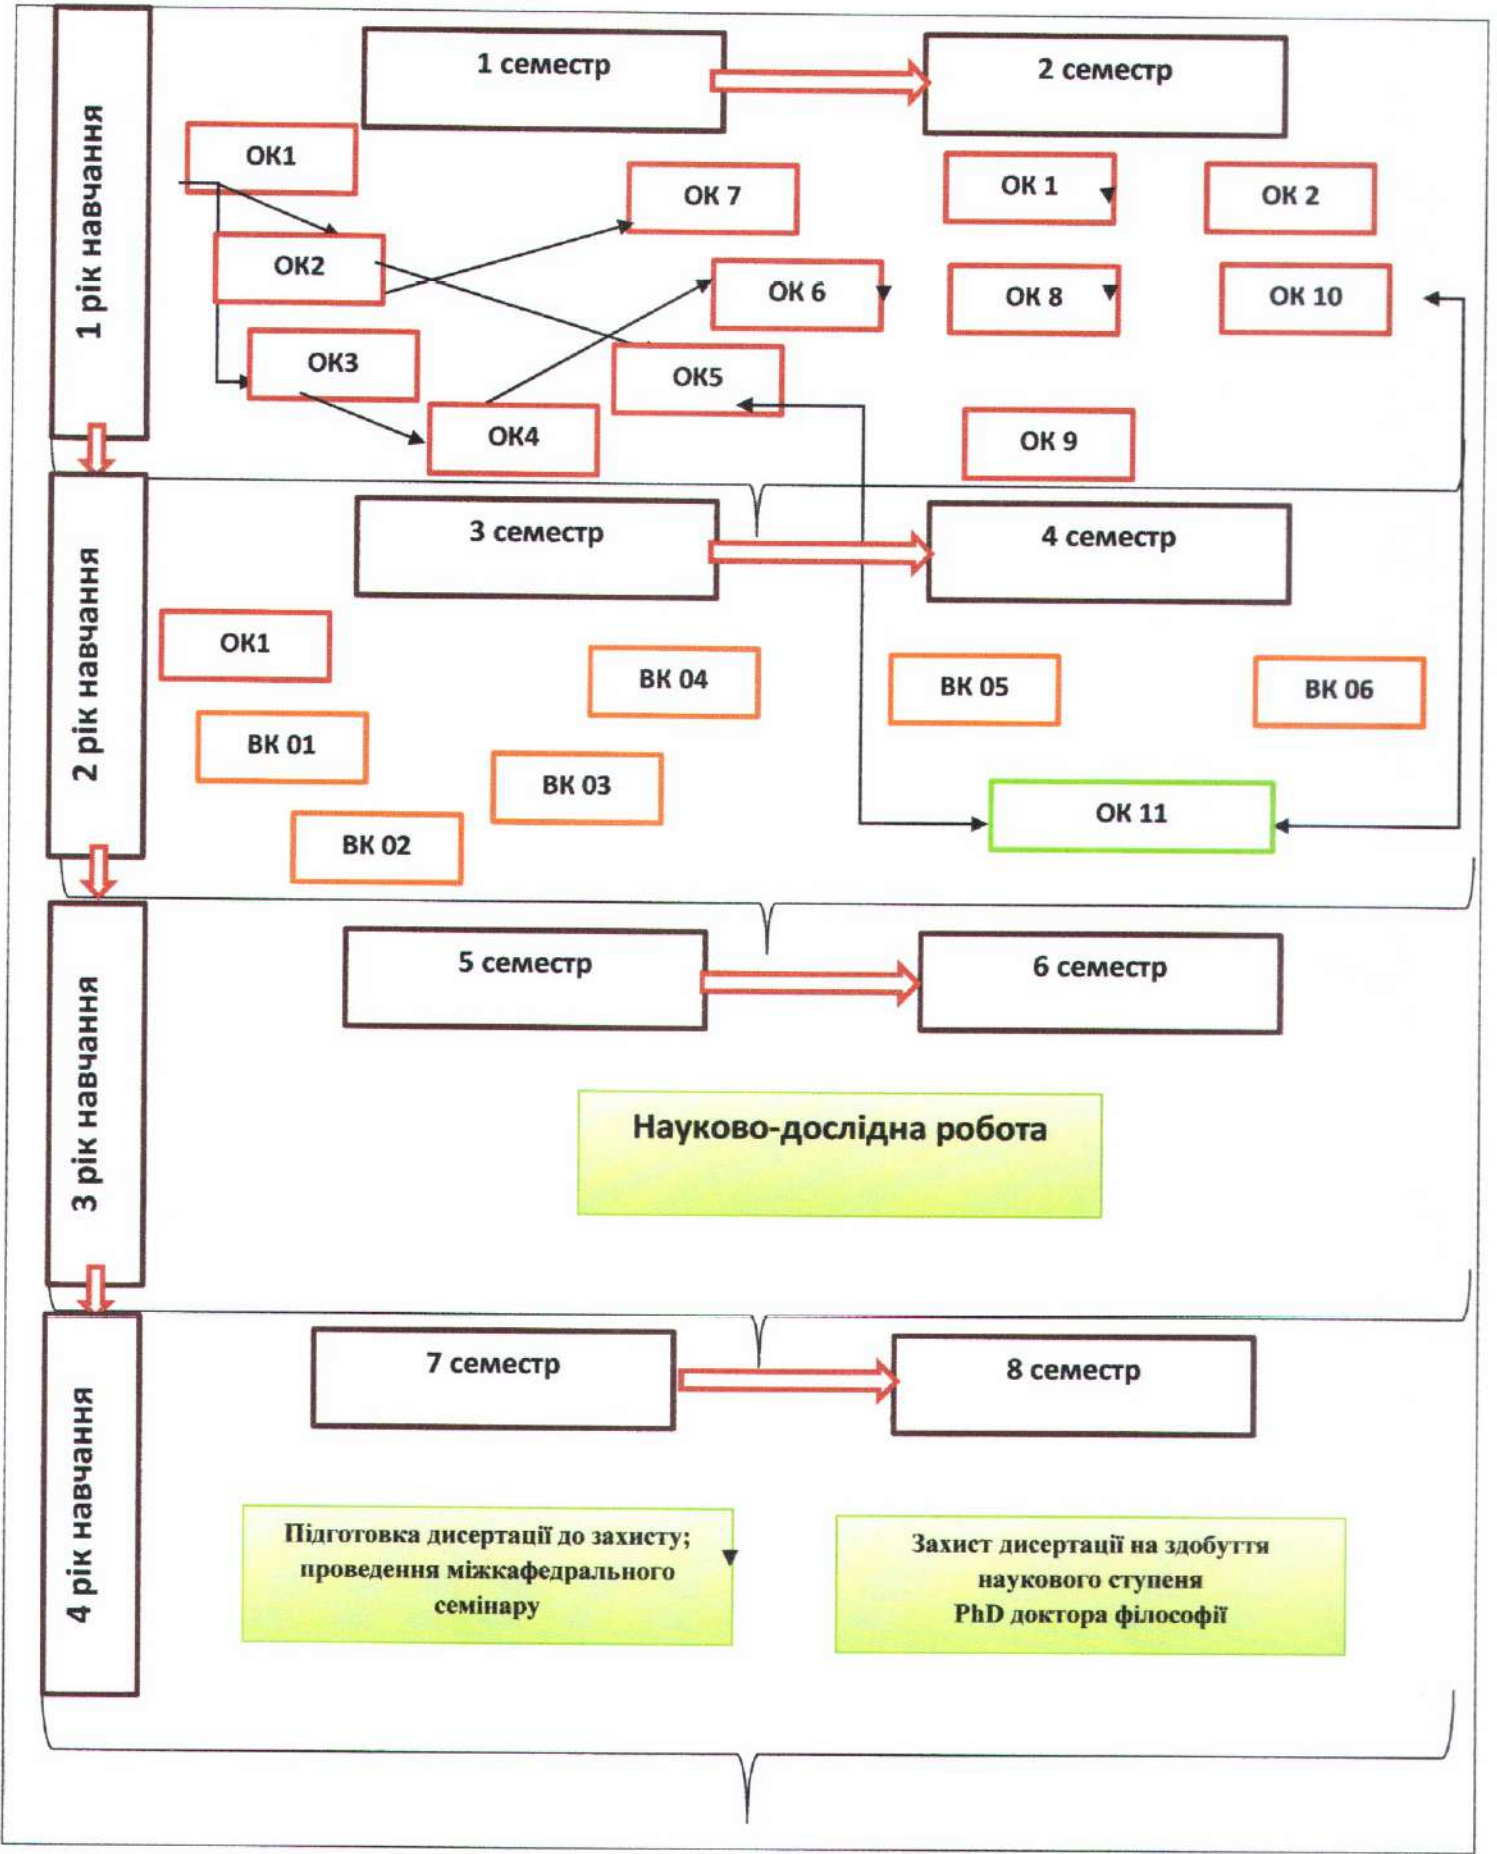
1 рік навчання

1 семестр

2 семестр

ОК1

ОК2

ОК3

ОК4

ОК5

ОК 6

ОК 7

ОК 1

ОК 2

ОК 8

ОК 10

ОК 9

2 рік навчання

3 семестр

4 семестр

ОК1

ВК 01

ВК 02

ВК 03

ВК 04

ВК 05

ВК 06

ОК 11

3 рік навчання

5 семестр

6 семестр

Науково-дослідна робота

4 рік навчання

7 семестр

8 семестр

Підготовка дисертації до захисту; проведення міжкафедрального семінару

Захист дисертації на здобуття наукового ступеня PhD доктора філософії